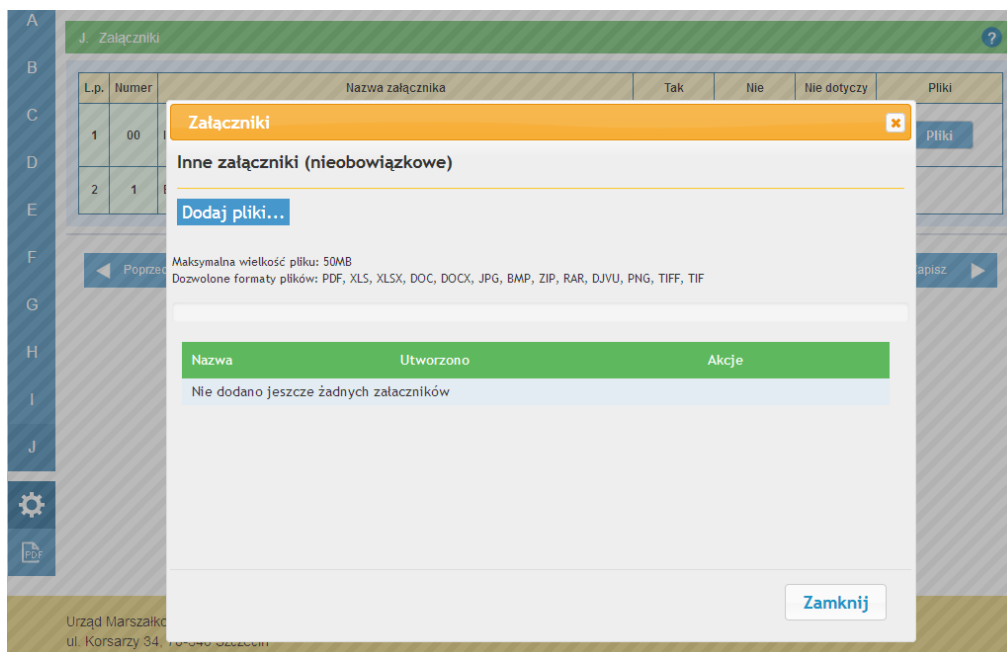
A
B
C
D
E
F
G
H
I
J

J. Załączniki

?

| L.p. | Numer | Nazwa załącznika | Tak | Nie | Nie dotyczy | Pliki |
|---|---|---|---|---|---|---|
| 1 | 00 | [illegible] | | | | Pliki |
| 2 | 1 | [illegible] | | | | |

Poprzed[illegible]

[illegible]apisz

Załączniki

Inne załączniki (nieobowiązkowe)

Dodaj pliki...

Maksymalna wielkość pliku: 50MB
Dozwolone formaty plików: PDF, XLS, XLSX, DOC, DOCX, JPG, BMP, ZIP, RAR, DJVU, PNG, TIFF, TIF

| Nazwa | Utworzono | Akcje |
|---|---|---|
| Nie dodano jeszcze żadnych załaczników | | |

Zamknij

Urząd Marszałko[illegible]
ul. Korsarzy 34, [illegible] Szczecin